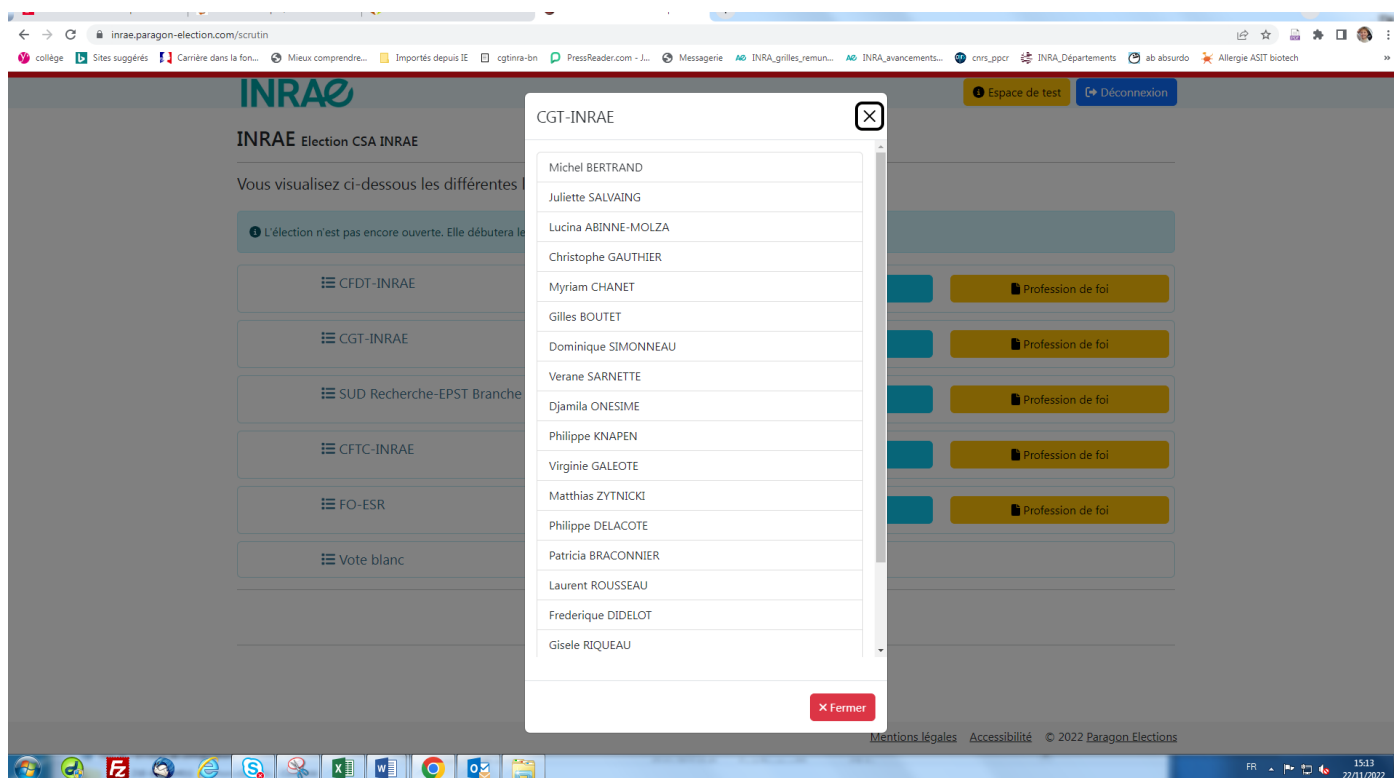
inrae.paragon-election.com/scrutin

collège Sites suggérés Carrière dans la fon... Mieux comprendre... Importés depuis IE cgtinra-bn PressReader.com - J... Messagerie INRA_grilles_remun... INRA_avancements... cnrs_ppcr INRA_Départements ab absurdo Allergie ASIT biotech

INRAE

Espace de test Déconnexion

INRAE Election CSA INRAE

Vous visualisez ci-dessous les différentes l

L'élection n'est pas encore ouverte. Elle débutera le

CFDT-INRAE

CGT-INRAE

SUD Recherche-EPST Branche

CFTC-INRAE

FO-ESR

Vote blanc

Profession de foi

Profession de foi

Profession de foi

Profession de foi

Profession de foi

CGT-INRAE

Michel BERTRAND
Juliette SALVAING
Lucina ABINNE-MOLZA
Christophe GAUTHIER
Myriam CHANET
Gilles BOUTET
Dominique SIMONNEAU
Verane SARNETTE
Djamila ONESIME
Philippe KNAPEN
Virginie GALEOTE
Matthias ZYTNICKI
Philippe DELACOTE
Patricia BRACONNIER
Laurent ROUSSEAU
Frederique DIDELOT
Gisele RIQUEAU

✕ Fermer

Mentions légales Accessibilité © 2022 Paragon Elections

FR 15:13 22/11/2022